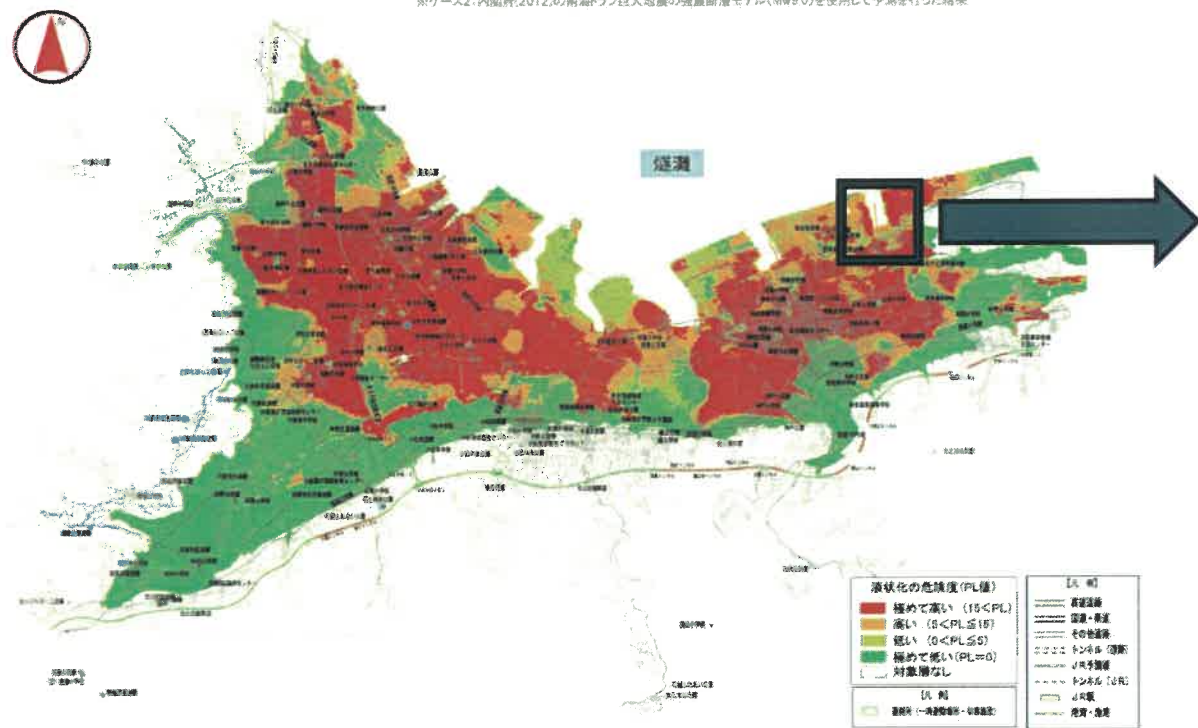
※ケース2:内閣府(2012)の南海トラフ巨大地震の強震断層モデル(Mw9.0)を使用して予測を行った結果

N

燧灘

液状化の危険度(PL値)
極めて高い (15<PL)
高い (5<PL≦15)
低い (0<PL≦5)
極めて低い(PL=0)
対象層なし

[凡例]
高速道路
国道・県道
その他道路
トンネル(道路)
JR予讃線
トンネル(JR)
JR駅
河川・海岸

[凡例]
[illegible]